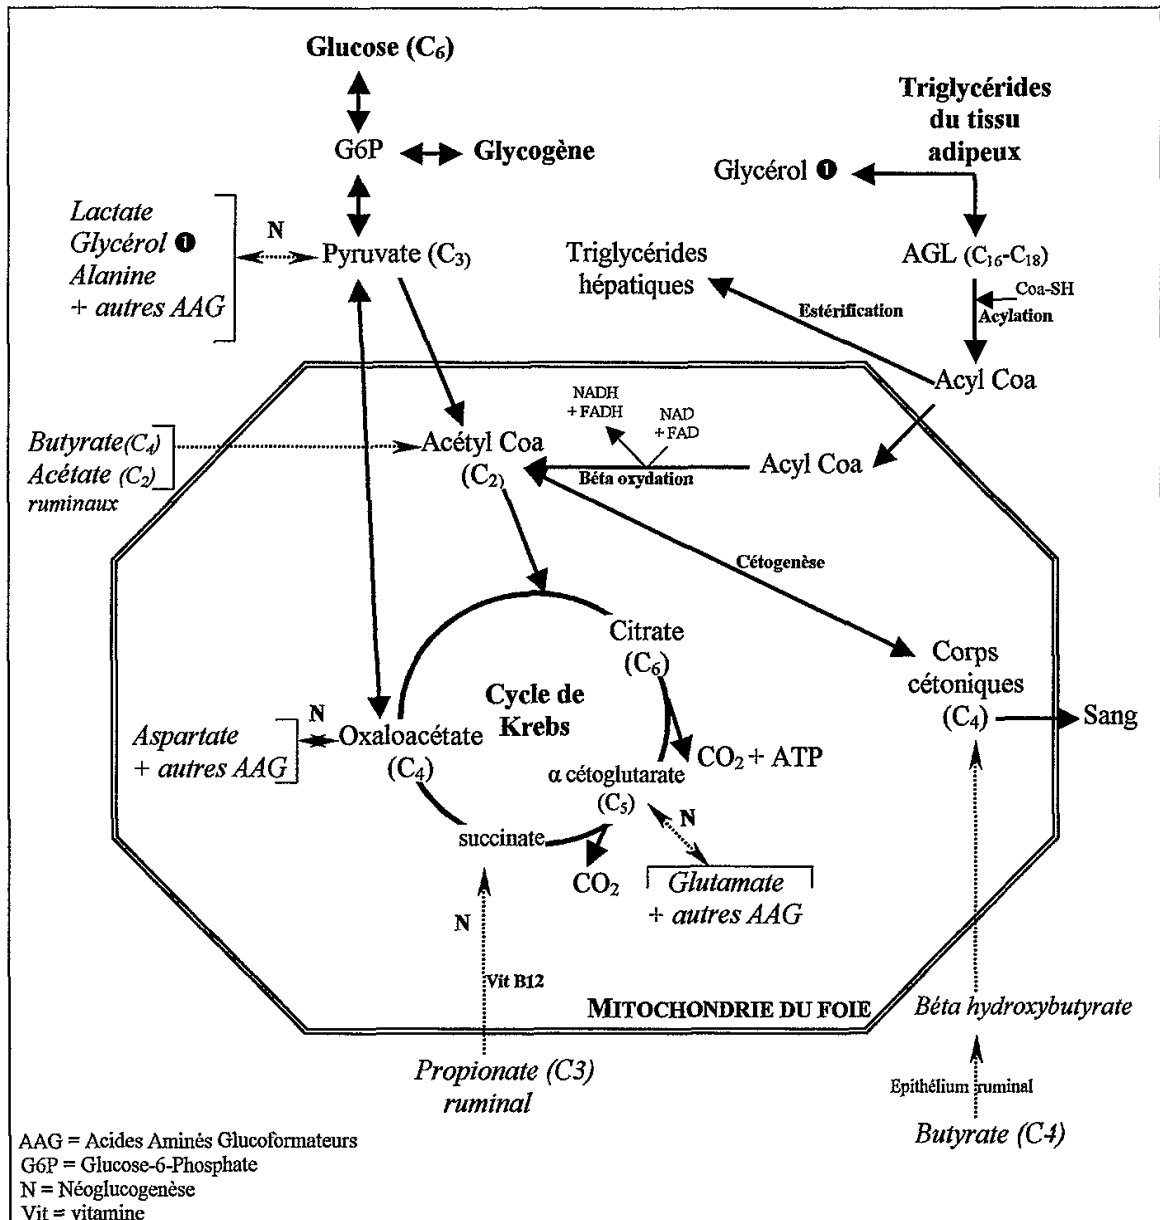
Glucose ($C_6$)

G6P

Glycogène

Triglycérides du tissu adipeux

Glycérol ❶

Lactate
Glycérol ❶
Alanine
+ autres AAG

N

Pyruvate ($C_3$)

Triglycérides hépatiques

AGL ($C_{16}$-$C_{18}$)

Coa-SH

Acylation

Estérification

Acyl Coa

NADH + FADH

NAD + FAD

Butyrate($C_4$)
Acétate ($C_2$)
ruminaux

Acétyl Coa ($C_2$)

Béta oxydation

Acyl Coa

Cétogenèse

Citrate ($C_6$)

Corps cétoniques ($C_4$)

Sang

Cycle de Krebs

N

Aspartate
+ autres AAG

Oxaloacétate ($C_4$)

$CO_2$ + ATP

α cétoglutarate ($C_5$)

N

succinate

$CO_2$

Glutamate
+ autres AAG

N

Vit B12

MITOCHONDRIE DU FOIE

Béta hydroxybutyrate

Propionate (C3) ruminal

Epithélium ruminal

Butyrate (C4)

AAG = Acides Aminés Glucoformateurs
G6P = Glucose-6-Phosphate
N = Néoglucogenèse
Vit = vitamine